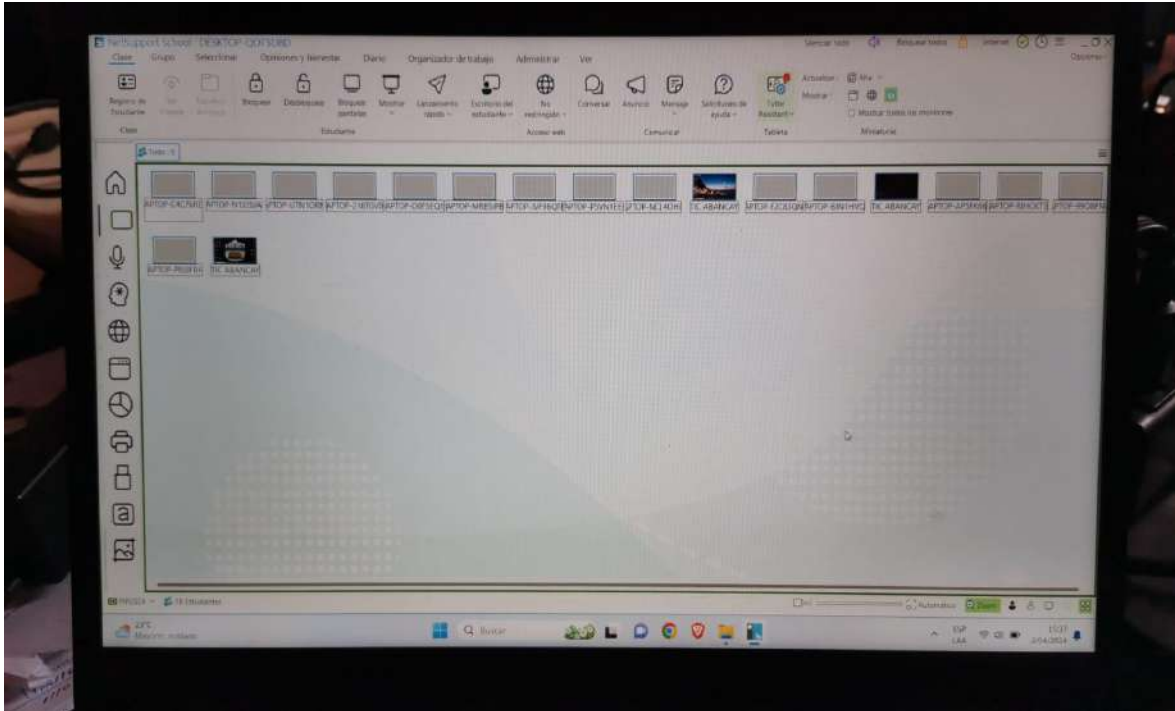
NetSupport School - DESKTOP-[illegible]

Clase Grupo Seleccionar Opciones y Beneficios Diario Organizador de trabajo Administrar Ver

Vencer todo Bloquear todo Internet Opciones

Registro de Estudiante Bloquear Desbloquear Bloquear pantallas Mostrar Lanzamiento rápido Escritorio del estudiante Sin restricción Conversar Anuncio Mensaje Solicitudes de ayuda Tutor Assistant Actualizar Mostrar Mostrar todos los monitores

Clase Estudiante Acceso web Comunicar Tableta Miniatura

Todos (18)

LAPTOP-E4C5M0 LAPTOP-N1D3IA LAPTOP-UTN1O8B LAPTOP-2160GVB LAPTOP-D8F5EQS LAPTOP-MR85PB LAPTOP-5JF16QB LAPTOP-P5VNTE LAPTOP-5E14DH TIC-ABANCAY LAPTOP-CCGLIQN LAPTOP-6JNTHVG TIC-ABANCAY LAPTOP-AP5RK69 LAPTOP-BHOOT3 LAPTOP-IRO8FN

LAPTOP-P6SFFH TIC-ABANCAY

PRUEBA 18 Estudiantes

Automático

23°C Mayorm. nublado

Buscar

ESP LAA 11:37 2/04/2024